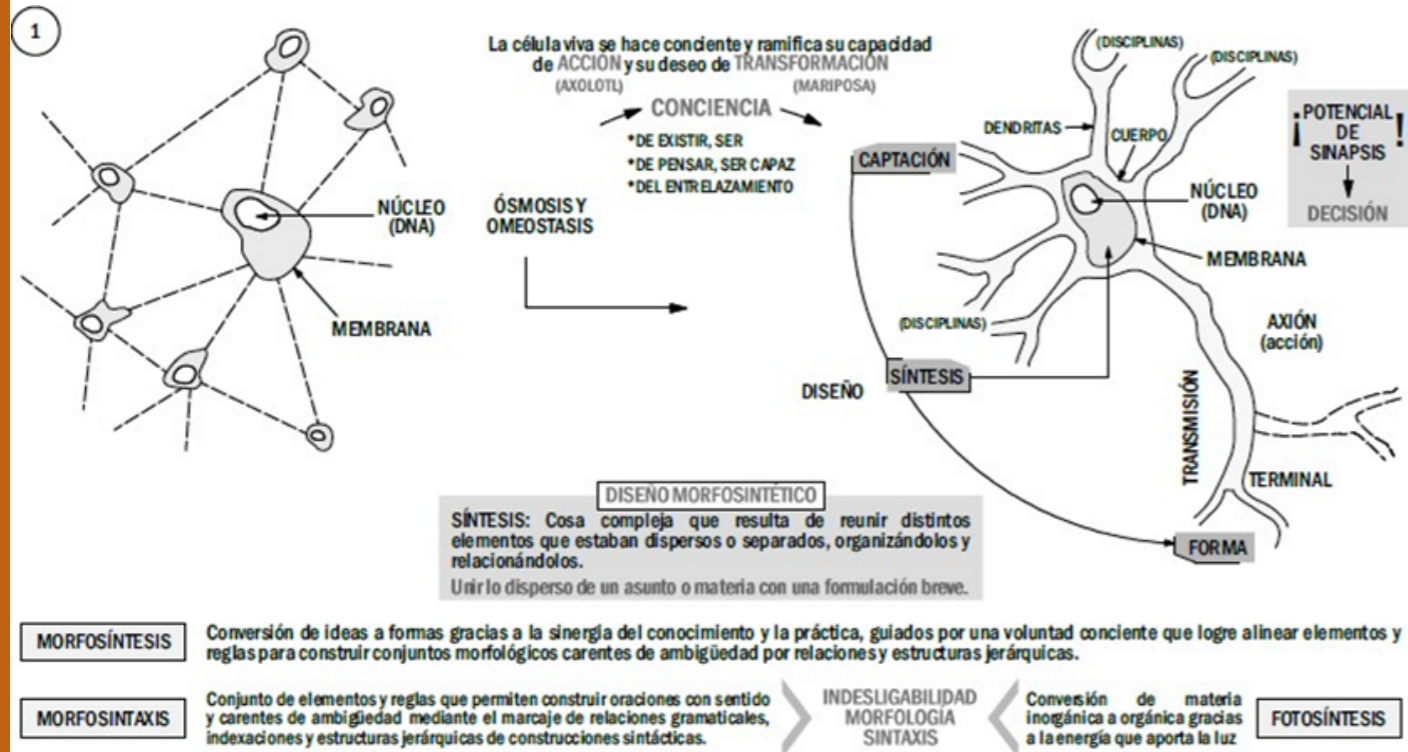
1

NÚCLEO (DNA)

MEMBRANA

La célula viva se hace conciente y ramifica su capacidad de ACCIÓN y su deseo de TRANSFORMACIÓN
(AXOLOTL) (MARIPOSA)

CONCIENCIA
*DE EXISTIR, SER
*DE PENSAR, SER CAPAZ
*DEL ENTRELAZAMIENTO

ÓSMOSIS Y OMEOSTASIS

(DISCIPLINAS)
(DISCIPLINAS)
DENDRITAS
CUERPO
CAPTACIÓN
NÚCLEO (DNA)
MEMBRANA
(DISCIPLINAS)
AXIÓN (acción)
SÍNTESIS
DISEÑO
TRANSMISIÓN
TERMINAL
FORMA

¡POTENCIAL DE SINAPSIS!
DECISIÓN

DISEÑO MORFOSINTÉTICO
SÍNTESIS: Cosa compleja que resulta de reunir distintos elementos que estaban dispersos o separados, organizándolos y relacionándolos.
Unir lo disperso de un asunto o materia con una formulación breve.

MORFOSÍNTESIS
Conversión de ideas a formas gracias a la sinergia del conocimiento y la práctica, guiados por una voluntad conciente que logre alinear elementos y reglas para construir conjuntos morfológicos carentes de ambigüedad por relaciones y estructuras jerárquicas.

MORFOSINTAXIS
Conjunto de elementos y reglas que permiten construir oraciones con sentido y carentes de ambigüedad mediante el marcaje de relaciones gramaticales, indexaciones y estructuras jerárquicas de construcciones sintácticas.

INDESLIGABILIDAD MORFOLOGÍA SINTAXIS

Conversión de materia inorgánica a orgánica gracias a la energía que aporta la luz

FOTOSÍNTESIS